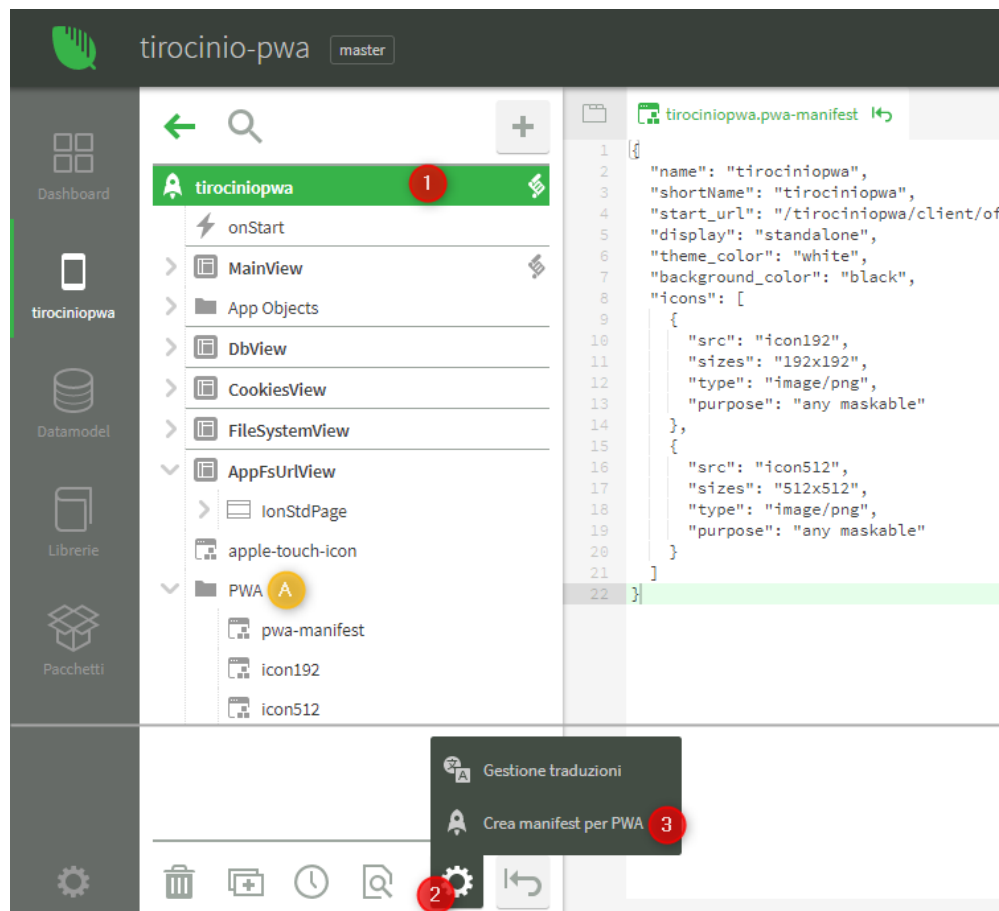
tirocinio-pwa master

Dashboard

tirociniopwa

Datamodel

Librerie

Pacchetti

tiro​ciniopwa 1

onStart

MainView

App Objects

DbView

CookiesView

FileSystemView

AppFsUrlView

IonStdPage

apple-touch-icon

PWA A

pwa-manifest

icon192

icon512

tiro​ciniopwa.pwa-manifest

```
1  {
2    "name": "tiro​ciniopwa",
3    "shortName": "tiro​ciniopwa",
4    "start_url": "/tiro​ciniopwa/client/of
5    "display": "standalone",
6    "theme_color": "white",
7    "background_color": "black",
8    "icons": [
9      {
10       "src": "icon192",
11       "sizes": "192x192",
12       "type": "image/png",
13       "purpose": "any maskable"
14     },
15     {
16       "src": "icon512",
17       "sizes": "512x512",
18       "type": "image/png",
19       "purpose": "any maskable"
20     }
21   ]
22 }
```

Gestione traduzioni

Crea manifest per PWA 3

2